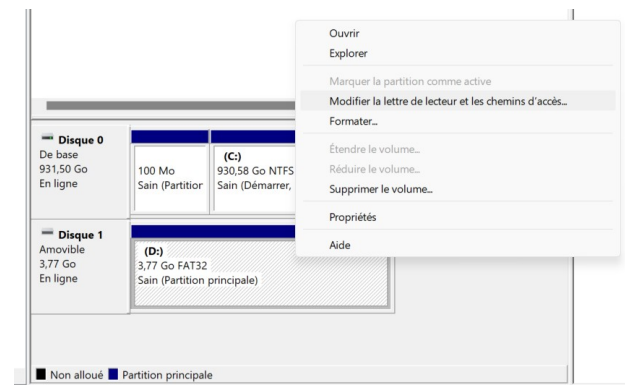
Disque 0
De base
931,50 Go
En ligne

100 Mo
Sain (Partitior

(C:)
930,58 Go NTFS
Sain (Démarrer,

Disque 1
Amovible
3,77 Go
En ligne

(D:)
3,77 Go FAT32
Sain (Partition principale)

Ouvrir
Explorer
Marquer la partition comme active
Modifier la lettre de lecteur et les chemins d'accès...
Formater...
Étendre le volume...
Réduire le volume...
Supprimer le volume...
Propriétés
Aide

Non alloué
Partition principale